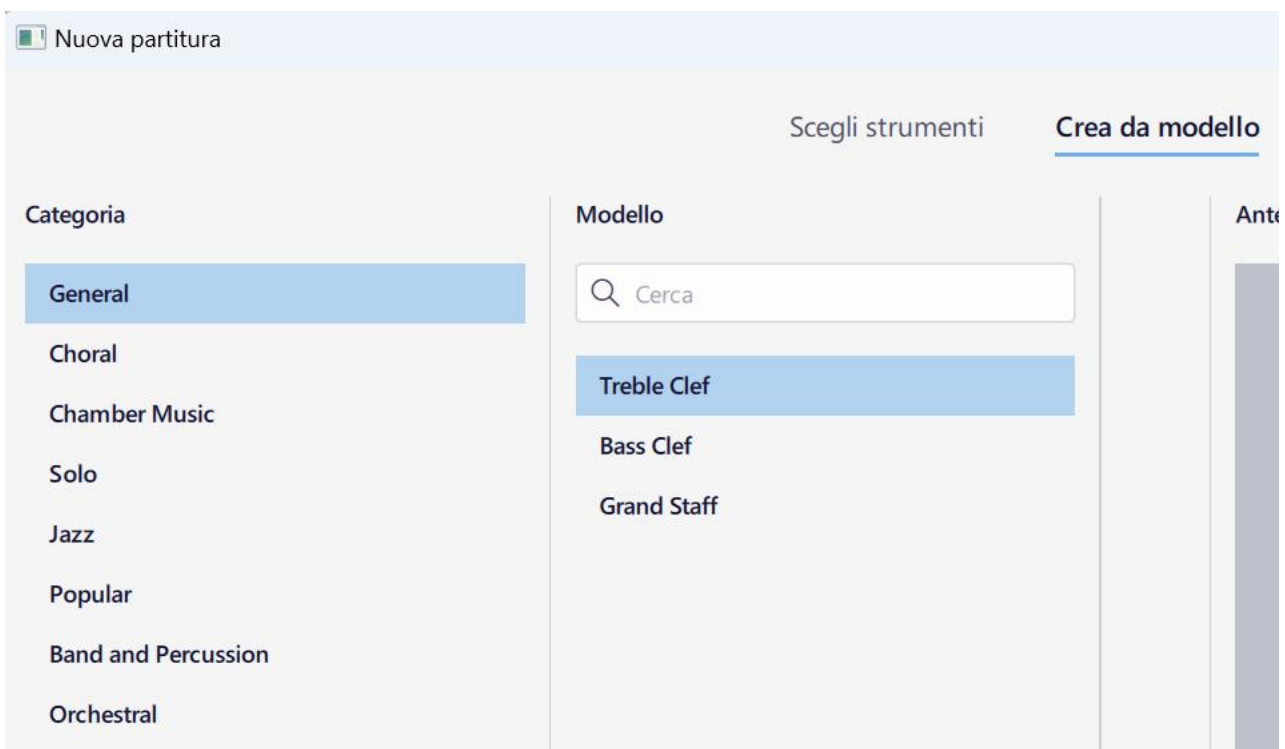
Nuova partitura

Scegli strumenti

Crea da modello

Categoria

General

Choral

Chamber Music

Solo

Jazz

Popular

Band and Percussion

Orchestral

Modello

Cerca

Treble Clef

Bass Clef

Grand Staff

Ante